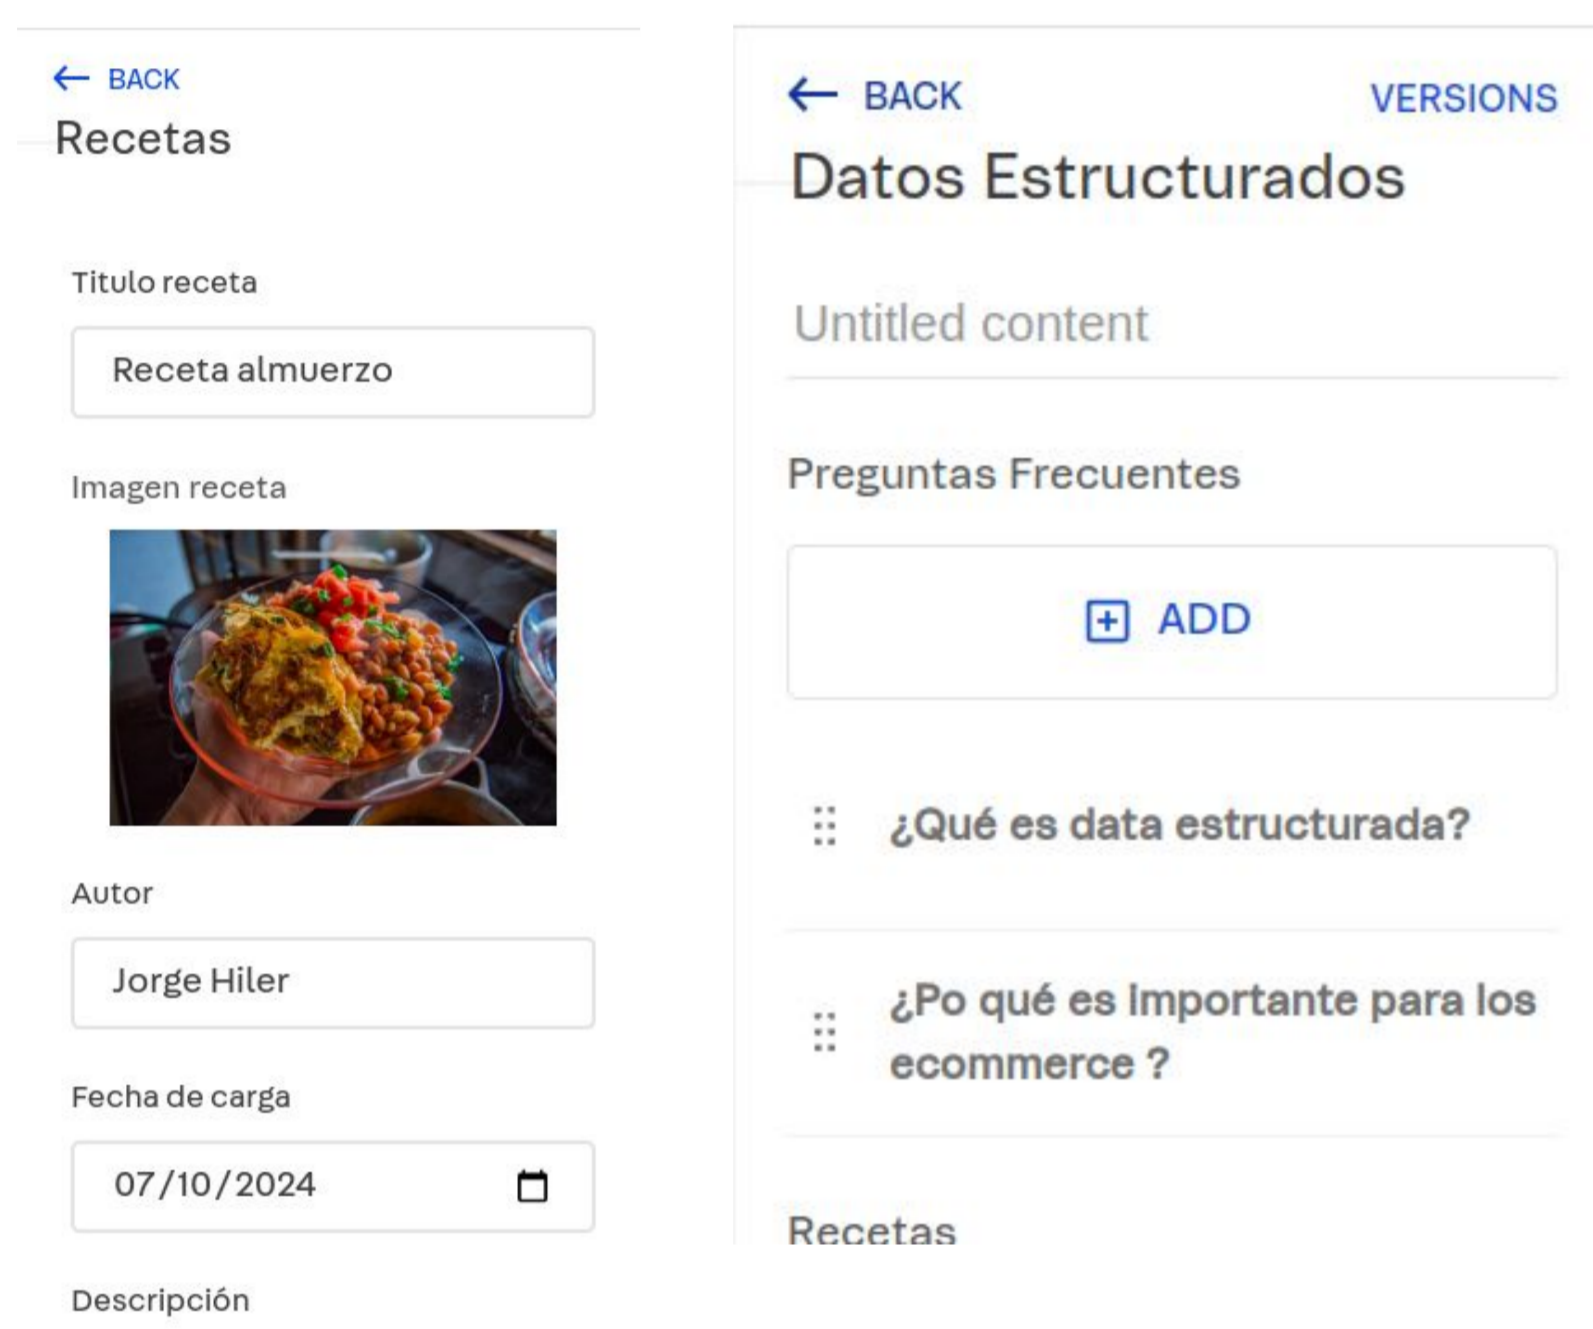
BACK
Recetas

Titulo receta
Receta almuerzo

Imagen receta

Autor
Jorge Hiler

Fecha de carga
07/10/2024

Descripción

BACK
VERSIONS
Datos Estructurados

Untitled content

Preguntas Frecuentes

ADD

¿Qué es data estructurada?

¿Po qué es Importante para los ecommerce ?

Recetas